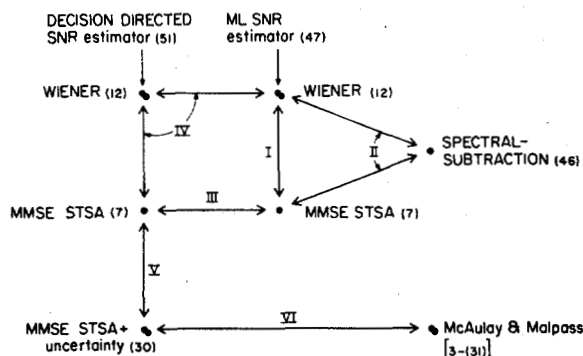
DECISION DIRECTED SNR estimator (51)

ML SNR estimator (47)

WIENER (12)

WIENER (12)

IV

I

II

SPECTRAL-SUBTRACTION (46)

MMSE STSA (7)

III

MMSE STSA (7)

V

MMSE STSA+ uncertainty (30)

VI

McAulay & Malpass [3-(31)]